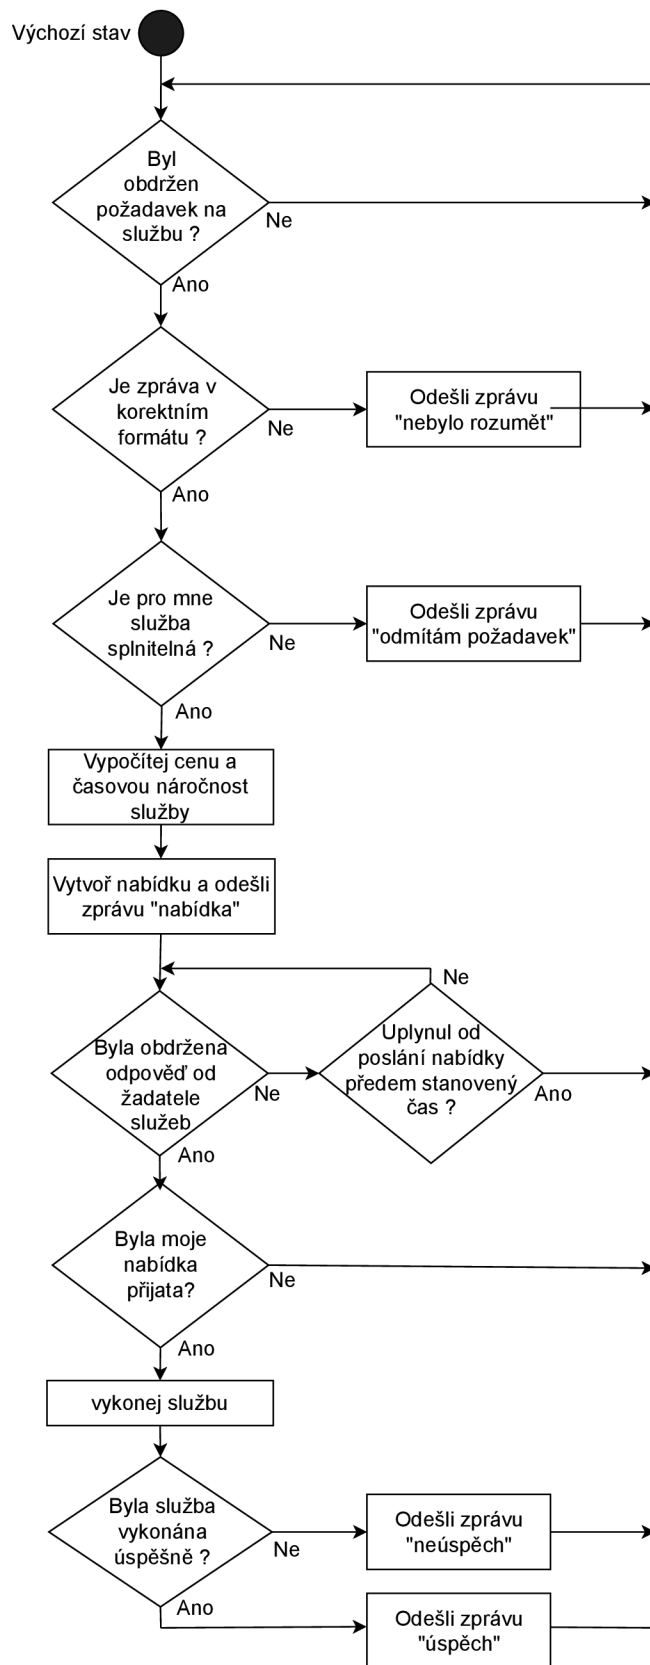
Výchozí stav

Byl obdržen požadavek na službu ?
Ne
Ano

Je zpráva v korektním formátu ?
Ne
Odešli zprávu "nebylo rozumět"
Ano

Je pro mne služba splnitelná ?
Ne
Odešli zprávu "odmítám požadavek"
Ano

Vypočítej cenu a časovou náročnost služby

Vytvoř nabídku a odešli zprávu "nabídka"

Ne
Byla obdržena odpověď od žadatele služeb
Ne
Uplynul od poslání nabídky předem stanovený čas ?
Ano
Ano

Byla moje nabídka přijata?
Ne
Ano

vykonej službu

Byla služba vykonána úspěšně ?
Ne
Odešli zprávu "neúspěch"
Ano
Odešli zprávu "úspěch"